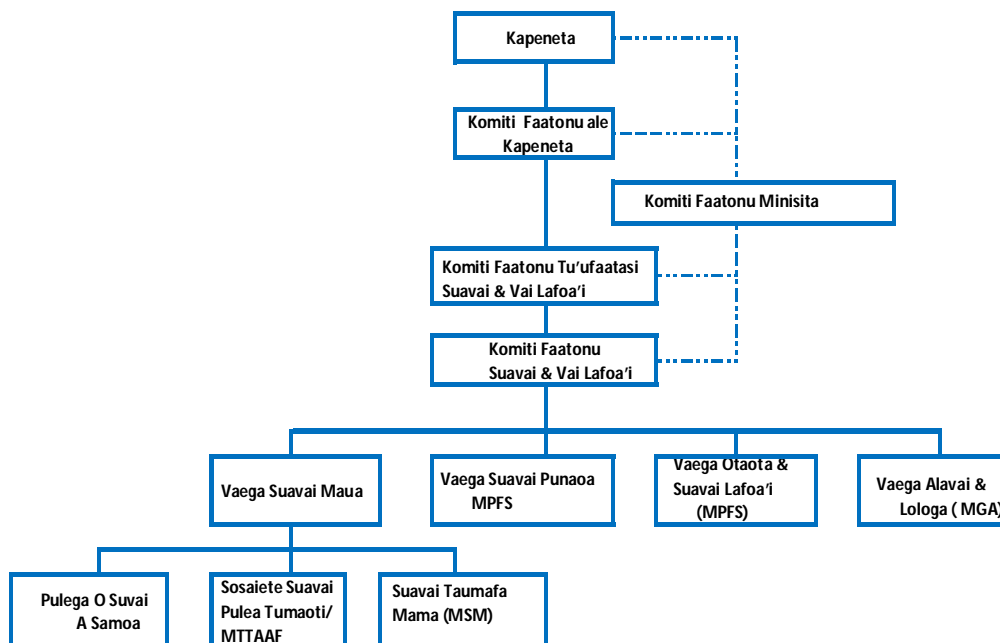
Kapeneta

Komiti Faatonu ale Kapeneta

Komiti Faatonu Minisita

Komiti Faatonu Tu'ufaatasi Suavai & Vai Lafoa'i

Komiti Faatonu Suavai & Vai Lafoa'i

Vaega Suavai Maua

Vaega Suavai Punaoa MPFS

Vaega Otaota & Suavai Lafoa'i (MPFS)

Vaega Alavai & Lologa ( MGA)

Pulega O Suvai A Samoa

Sosaiete Suavai Pulea Tumaoti/ MTTAAF

Suavai Taumafa Mama (MSM)